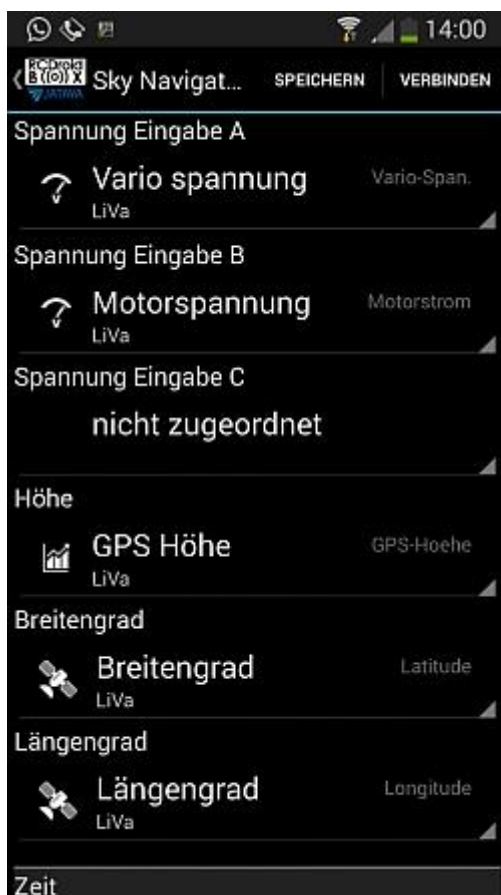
14:00

RCDroid B((o))X JATAWA Sky Navigat... SPEICHERN VERBINDEN

Spannung Eingabe A

Vario spannung
LiVa
Vario-Span.

Spannung Eingabe B

Motorspannung
LiVa
Motorstrom

Spannung Eingabe C

nicht zugeordnet

Höhe

GPS Höhe
LiVa
GPS-Hoehe

Breitengrad

Breitengrad
LiVa
Latitude

Längengrad

Längengrad
LiVa
Longitude

Zeit